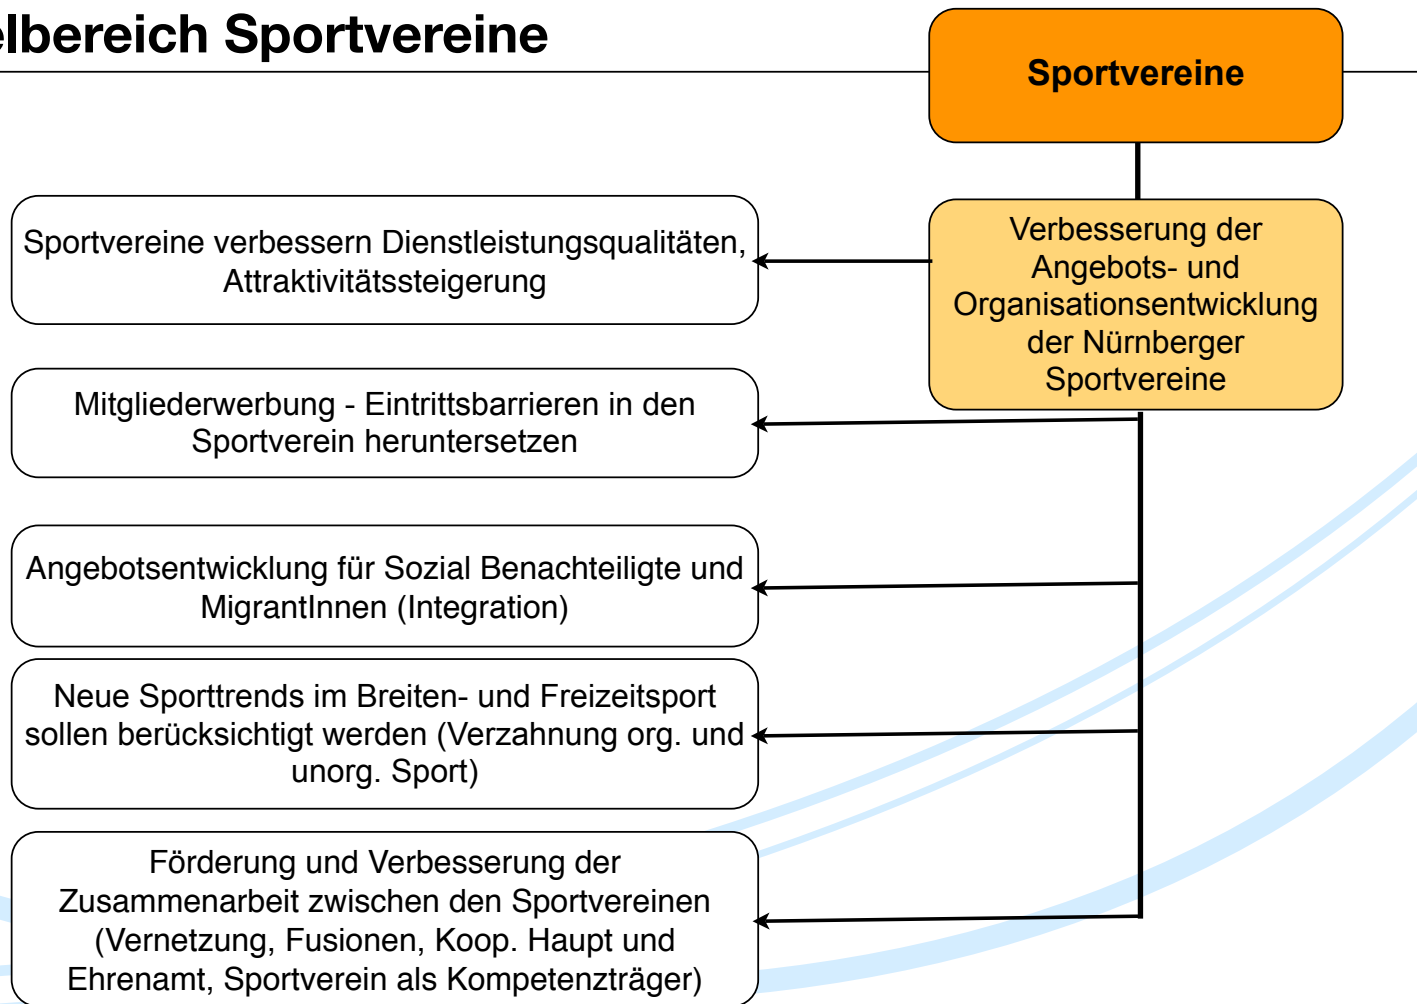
elbereich Sportvereine

Sportvereine

Verbesserung der Angebots- und Organisationsentwicklung der Nürnberger Sportvereine

Sportvereine verbessern Dienstleistungsqualitäten, Attraktivitätssteigerung

Mitgliederwerbung - Eintrittsbarrieren in den Sportverein heruntersetzen

Angebotsentwicklung für Sozial Benachteiligte und MigrantInnen (Integration)

Neue Sporttrends im Breiten- und Freizeitsport sollen berücksichtigt werden (Verzahnung org. und unorg. Sport)

Förderung und Verbesserung der Zusammenarbeit zwischen den Sportvereinen (Vernetzung, Fusionen, Koop. Haupt und Ehrenamt, Sportverein als Kompetenzträger)